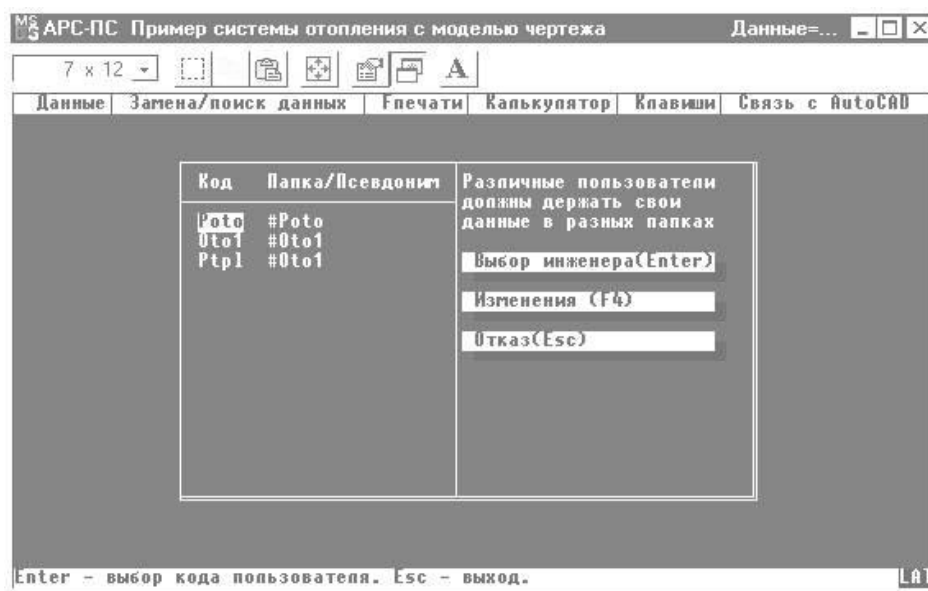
APC-ПС Пример системы отопления с моделью чертежа Данные=...

7 x 12

A

Данные | Замена/поиск данных | Fпечати | Калькулятор | Клавиши | Связь с AutoCAD

| Код | Папка/Псевдоним |
|---|---|
| Poto | #Poto |
| Oto1 | #Oto1 |
| Ptp1 | #Oto1 |

Различные пользователи должны держать свои данные в разных папках

Выбор инженера(Enter)

Изменения (F4)

Отказ(Esc)

Enter - выбор кода пользователя. Esc - выход.

LA